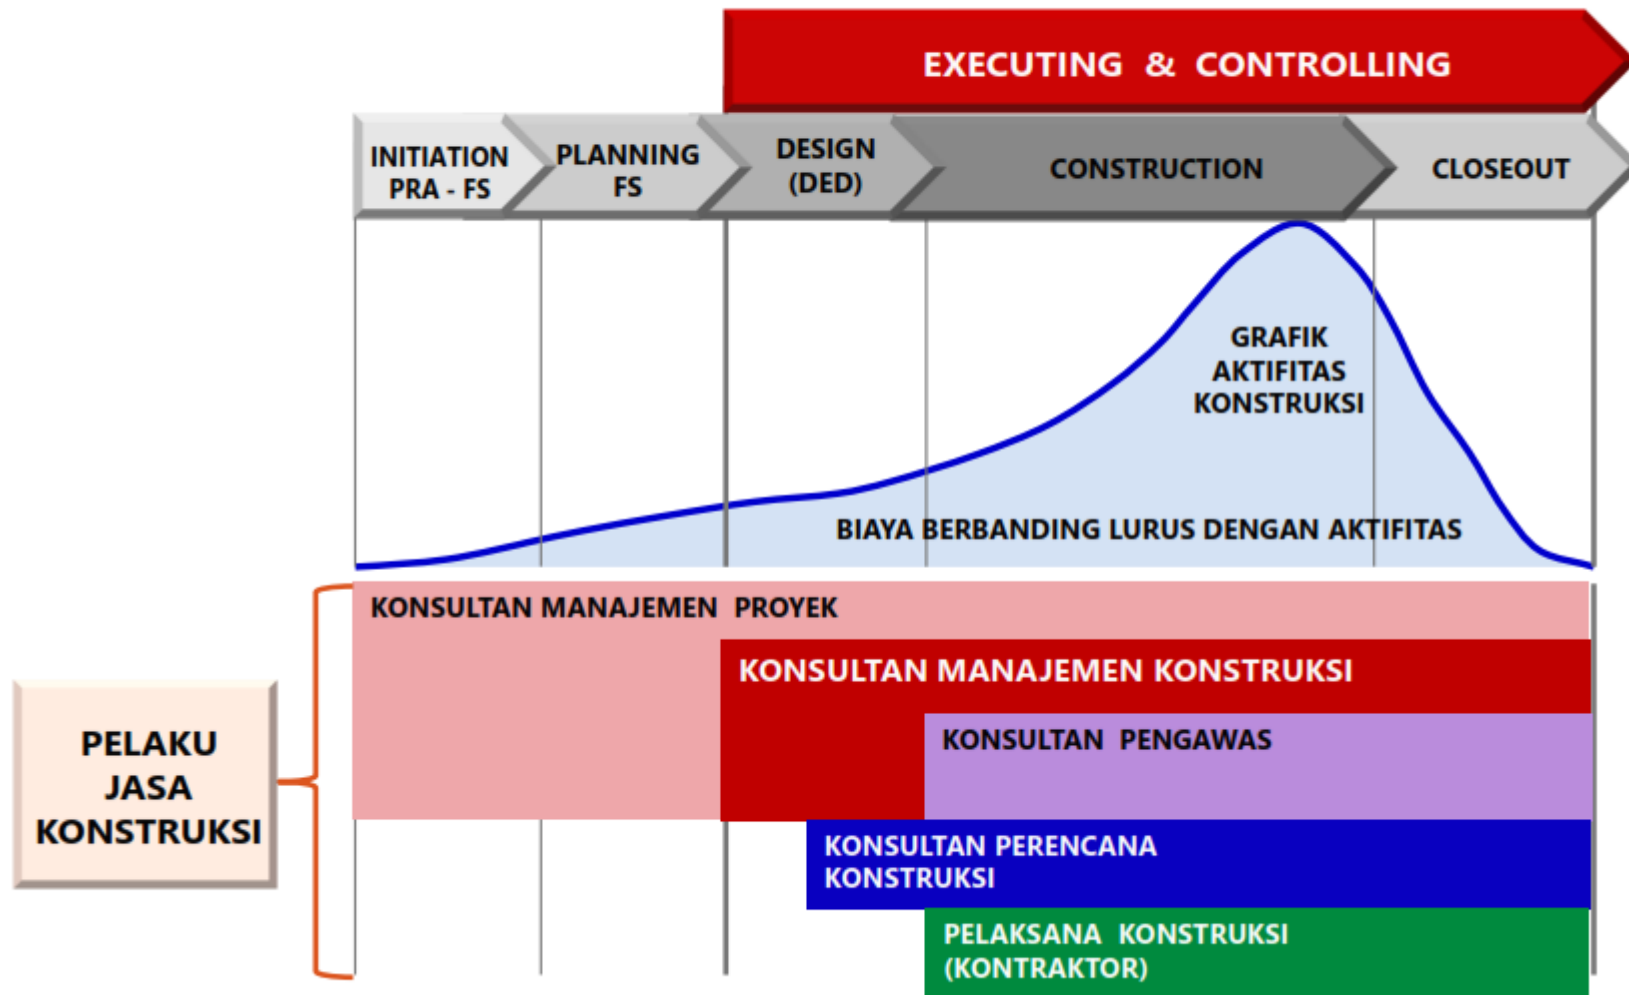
EXECUTING & CONTROLLING

INITIATION PRA - FS

PLANNING FS

DESIGN (DED)

CONSTRUCTION

CLOSEOUT

GRAFIK AKTIFITAS KONSTRUKSI

BIAYA BERBANDING LURUS DENGAN AKTIFITAS

PELAKU JASA KONSTRUKSI

KONSULTAN MANAJEMEN PROYEK

KONSULTAN MANAJEMEN KONSTRUKSI

KONSULTAN PENGAWAS

KONSULTAN PERENCANA KONSTRUKSI

PELAKSANA KONSTRUKSI (KONTRAKTOR)